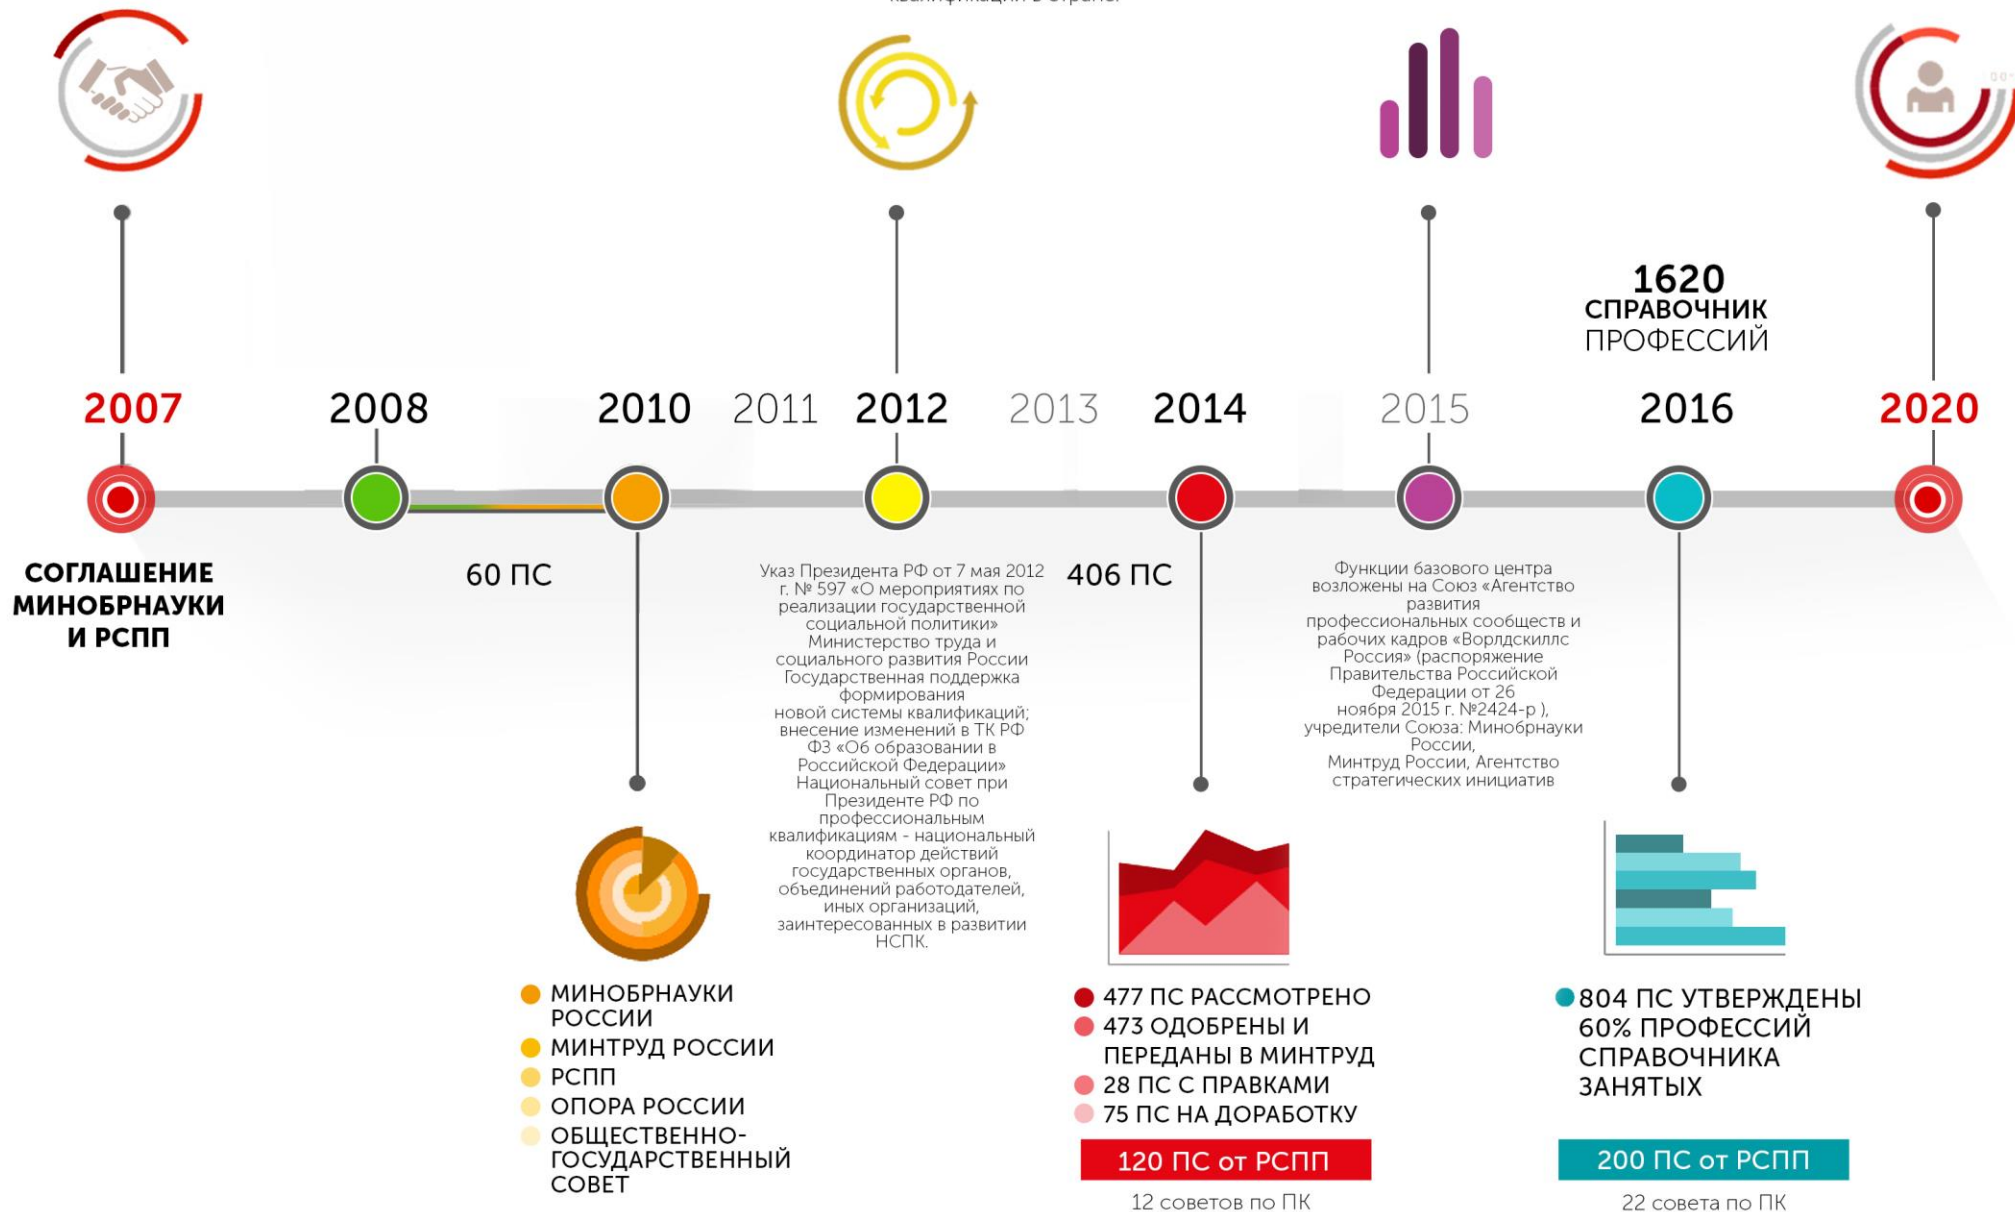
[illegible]

1620
СПРАВОЧНИК
ПРОФЕССИЙ

2007 2008 2010 2011 2012 2013 2014 2015 2016 2020

СОГЛАШЕНИЕ МИНОБРНАУКИ И РСПП

60 ПС

Указ Президента РФ от 7 мая 2012 г. № 597 «О мероприятиях по реализации государственной социальной политики» Министерство труда и социального развития России Государственная поддержка формирования новой системы квалификаций; внесение изменений в ТК РФ ФЗ «Об образовании в Российской Федерации» Национальный совет при Президенте РФ по профессиональным квалификациям - национальный координатор действий государственных органов, объединений работодателей, иных организаций, заинтересованных в развитии НСПК.

406 ПС

Функции базового центра возложены на Союз «Агентство развития профессиональных сообществ и рабочих кадров «Ворлдскиллс Россия» (распоряжение Правительства Российской Федерации от 26 ноября 2015 г. №2424-р ), учредители Союза: Минобрнауки России, Минтруд России, Агентство стратегических инициатив

МИНОБРНАУКИ РОССИИ
МИНТРУД РОССИИ
РСПП
ОПОРА РОССИИ
ОБЩЕСТВЕННО-ГОСУДАРСТВЕННЫЙ СОВЕТ

477 ПС РАССМОТРЕНО
473 ОДОБРЕНЫ И ПЕРЕДАНЫ В МИНТРУД
28 ПС С ПРАВКАМИ
75 ПС НА ДОРАБОТКУ

120 ПС от РСПП
12 советов по ПК

804 ПС УТВЕРЖДЕНЫ
60% ПРОФЕССИЙ СПРАВОЧНИКА ЗАНЯТЫХ

200 ПС от РСПП
22 совета по ПК